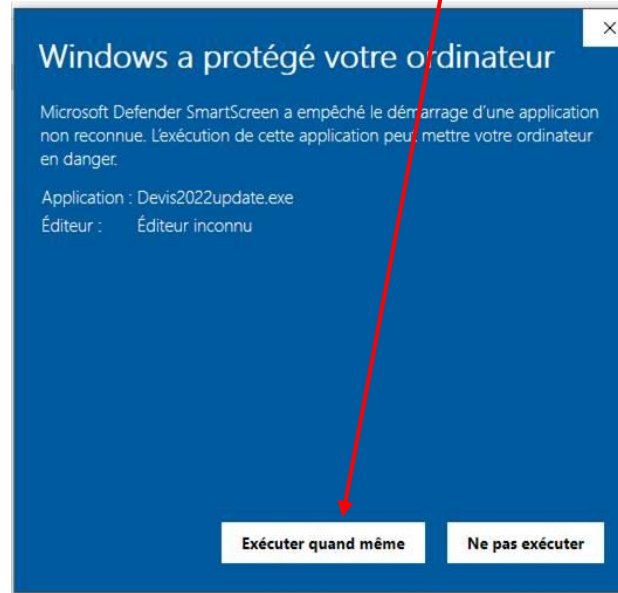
×

Windows a protégé votre ordinateur

Microsoft Defender SmartScreen a empêché le démarrage d'une application non reconnue. L'exécution de cette application peut mettre votre ordinateur en danger.

Application : Devis2022update.exe
Éditeur : Éditeur inconnu

Exécuter quand même

Ne pas exécuter